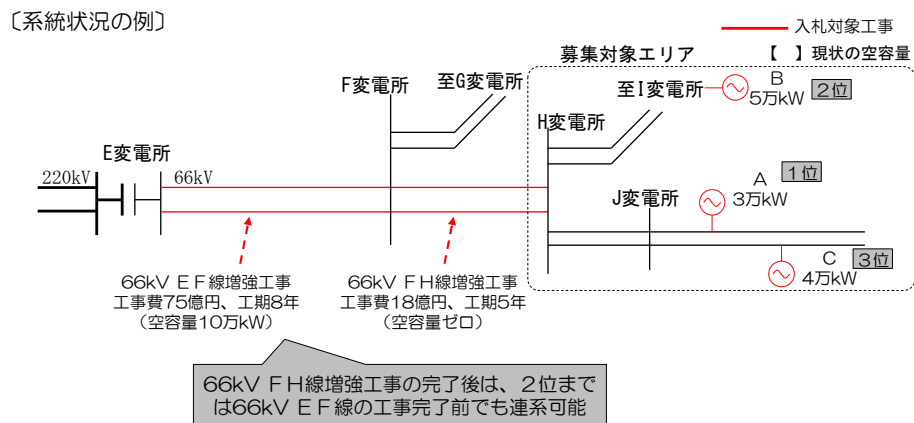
〔系統状況の例〕

入札対象工事

募集対象エリア

【 】現状の空容量

F変電所

至G変電所

至I変電所

B
5万kW
2位

H変電所

E変電所

220kV

66kV

A
3万kW
1位

J変電所

C
4万kW
3位

66kV ＥＦ線増強工事
工事費75億円、工期8年
（空容量10万kW）

66kV ＦＨ線増強工事
工事費18億円、工期5年
（空容量ゼロ）

66kV ＦＨ線増強工事の完了後は、２位までは66kV ＥＦ線の工事完了前でも連系可能